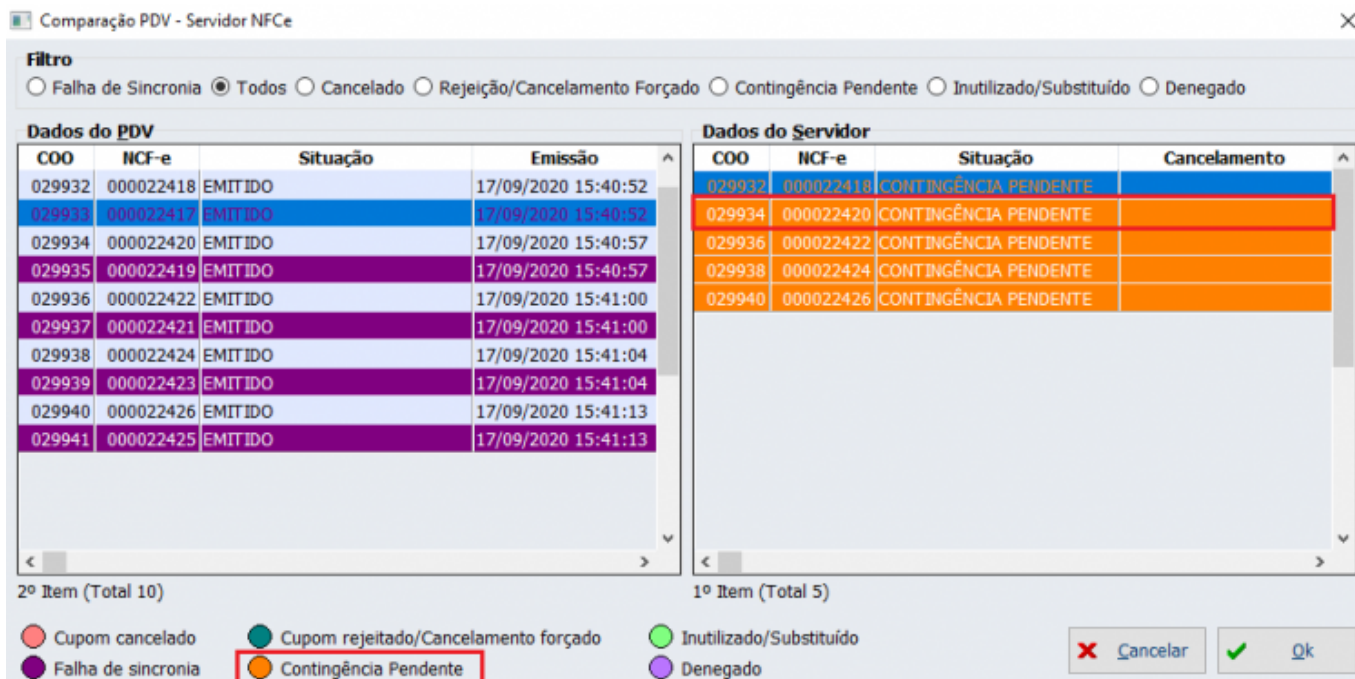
Comparação PDV - Servidor NFCe

Filtro
Falha de Sincronia  Todos  Cancelado  Rejeição/Cancelamento Forçado  Contingência Pendente  Inutilizado/Substituído  Denegado

Dados do PDV

| COO | NCF-e | Situação | Emissão |
|---|---|---|---|
| 029932 | 000022418 | EMITIDO | 17/09/2020 15:40:52 |
| 029933 | 000022417 | EMITIDO | 17/09/2020 15:40:52 |
| 029934 | 000022420 | EMITIDO | 17/09/2020 15:40:57 |
| 029935 | 000022419 | EMITIDO | 17/09/2020 15:40:57 |
| 029936 | 000022422 | EMITIDO | 17/09/2020 15:41:00 |
| 029937 | 000022421 | EMITIDO | 17/09/2020 15:41:00 |
| 029938 | 000022424 | EMITIDO | 17/09/2020 15:41:04 |
| 029939 | 000022423 | EMITIDO | 17/09/2020 15:41:04 |
| 029940 | 000022426 | EMITIDO | 17/09/2020 15:41:13 |
| 029941 | 000022425 | EMITIDO | 17/09/2020 15:41:13 |

2º Item (Total 10)

Dados do Servidor

| COO | NCF-e | Situação | Cancelamento |
|---|---|---|---|
| 029932 | 000022418 | CONTINGÊNCIA PENDENTE | |
| 029934 | 000022420 | CONTINGÊNCIA PENDENTE | |
| 029936 | 000022422 | CONTINGÊNCIA PENDENTE | |
| 029938 | 000022424 | CONTINGÊNCIA PENDENTE | |
| 029940 | 000022426 | CONTINGÊNCIA PENDENTE | |

1º Item (Total 5)

Cupom cancelado  Cupom rejeitado/Cancelamento forçado  Inutilizado/Substituído
Falha de sincronia  Contingência Pendente  Denegado

Cancelar  Ok